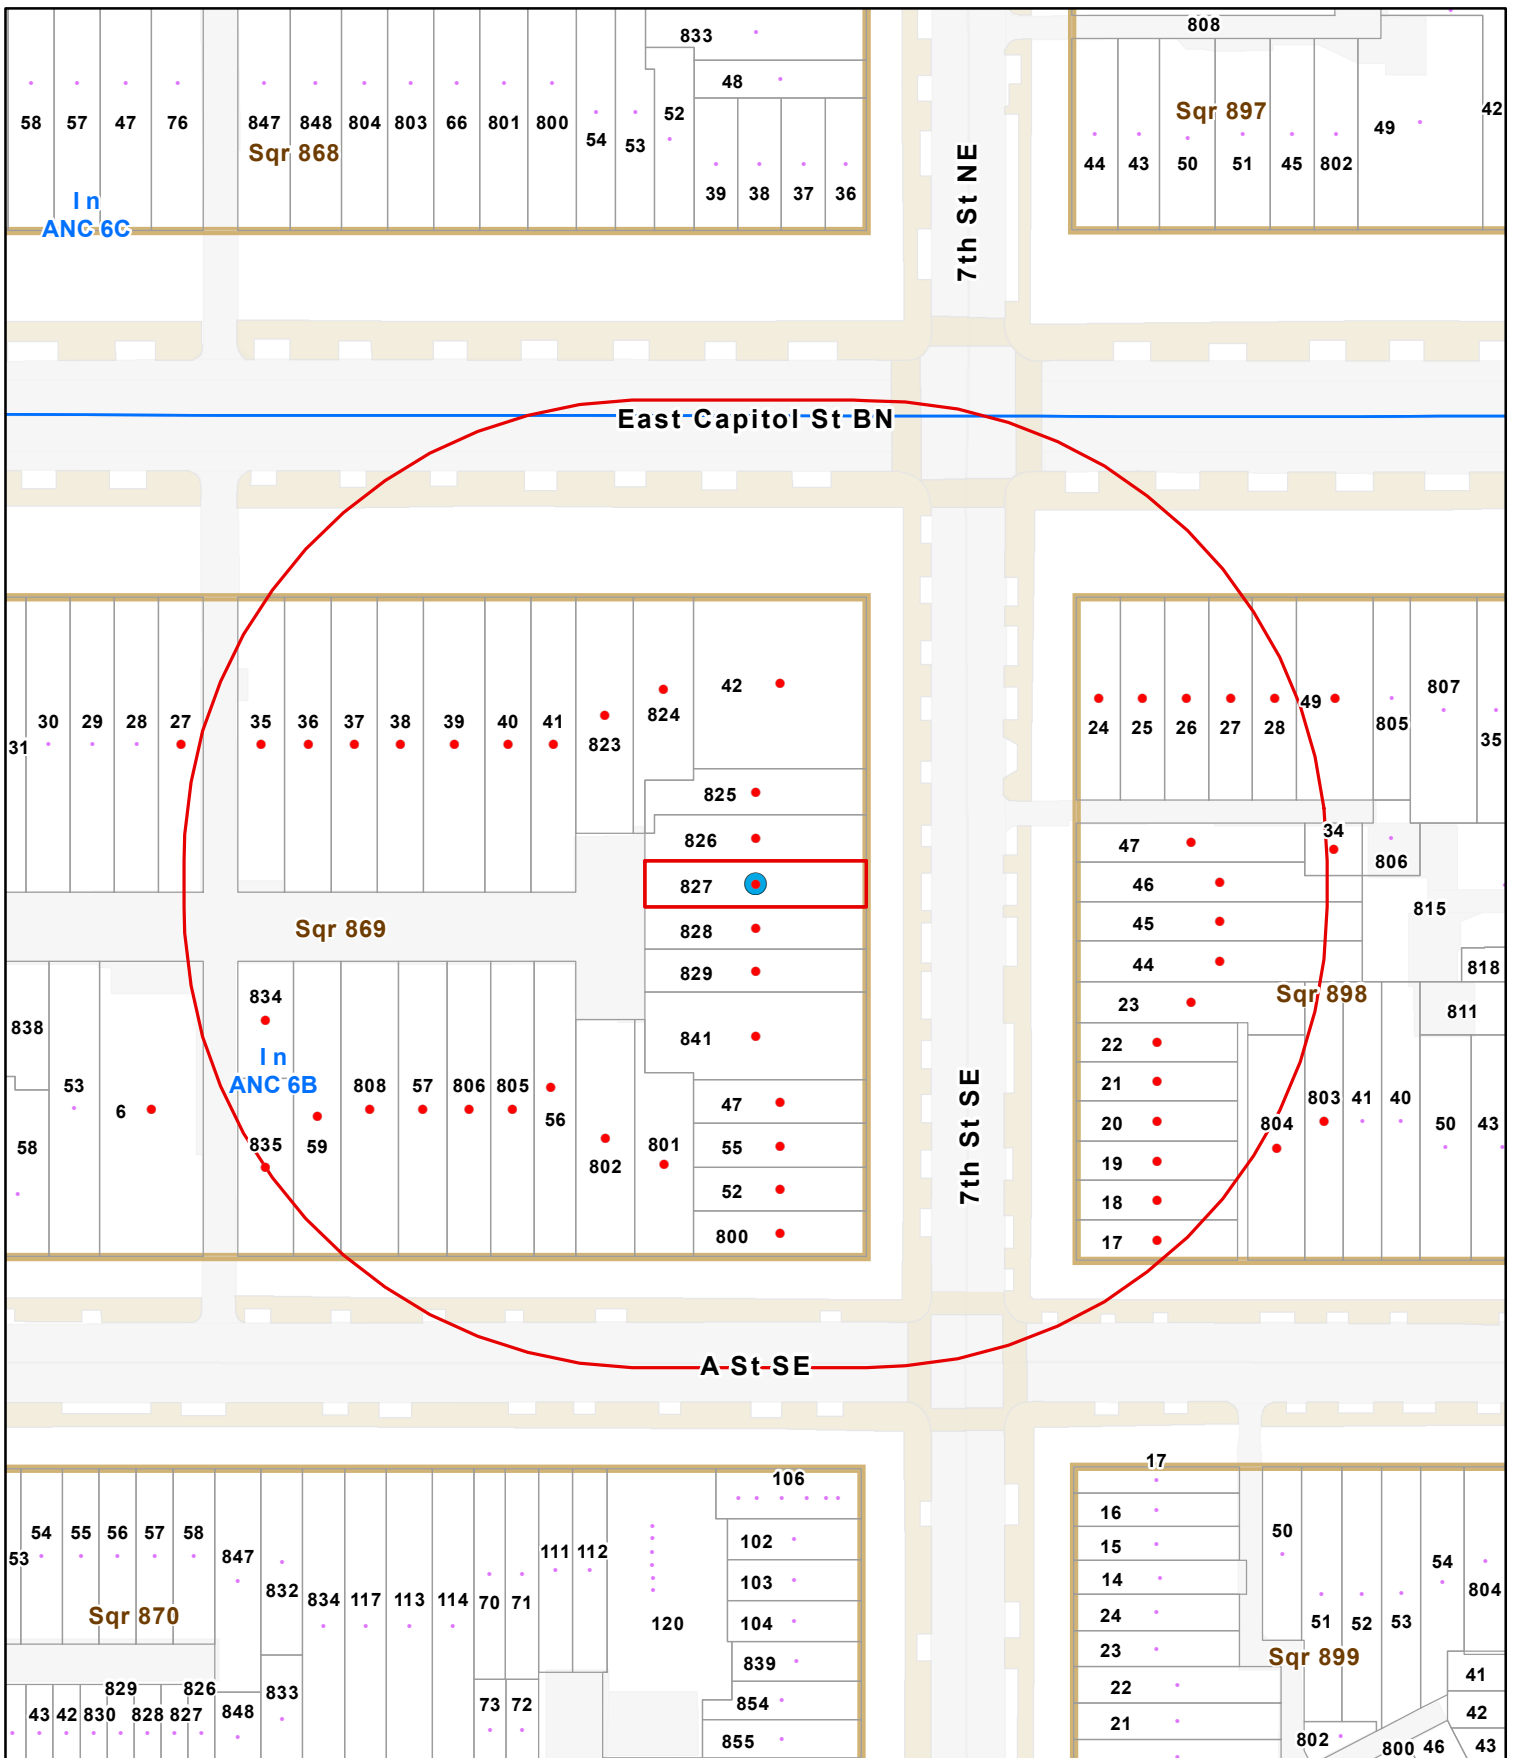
58 57 47 76 847 848 804 803 66 801 800 54 53 52 833 48 39 38 37 36

Sqr 868

In ANC 6C

808

Sqr 897

44 43 50 51 45 802 49 42

7th St NE

East Capitol St BN

31 30 29 28 27 35 36 37 38 39 40 41 823 824 42

825

826

827

828

829

841

Sqr 869

838 53 6 834 In ANC 6B 835 59 808 57 806 805 56 802 801

47

55

52

800

58

24 25 26 27 28 49 805 807 35

47 34 806

46

45 815

44 818

23 Sqr 898 811

22

21 803 41 40

20 804 50 43

19

18

17

7th St SE

A St SE

53 54 55 56 57 58 847 832 834 117 113 114 70 71 111 112 120 106

102

103

104

839

854

855

Sqr 870

829 826 833

43 42 830 828 827 848 73 72

17

16

15

14

24

23

22

21

50 54 804

51 52 53

Sqr 899

41

42

802 800 46 43